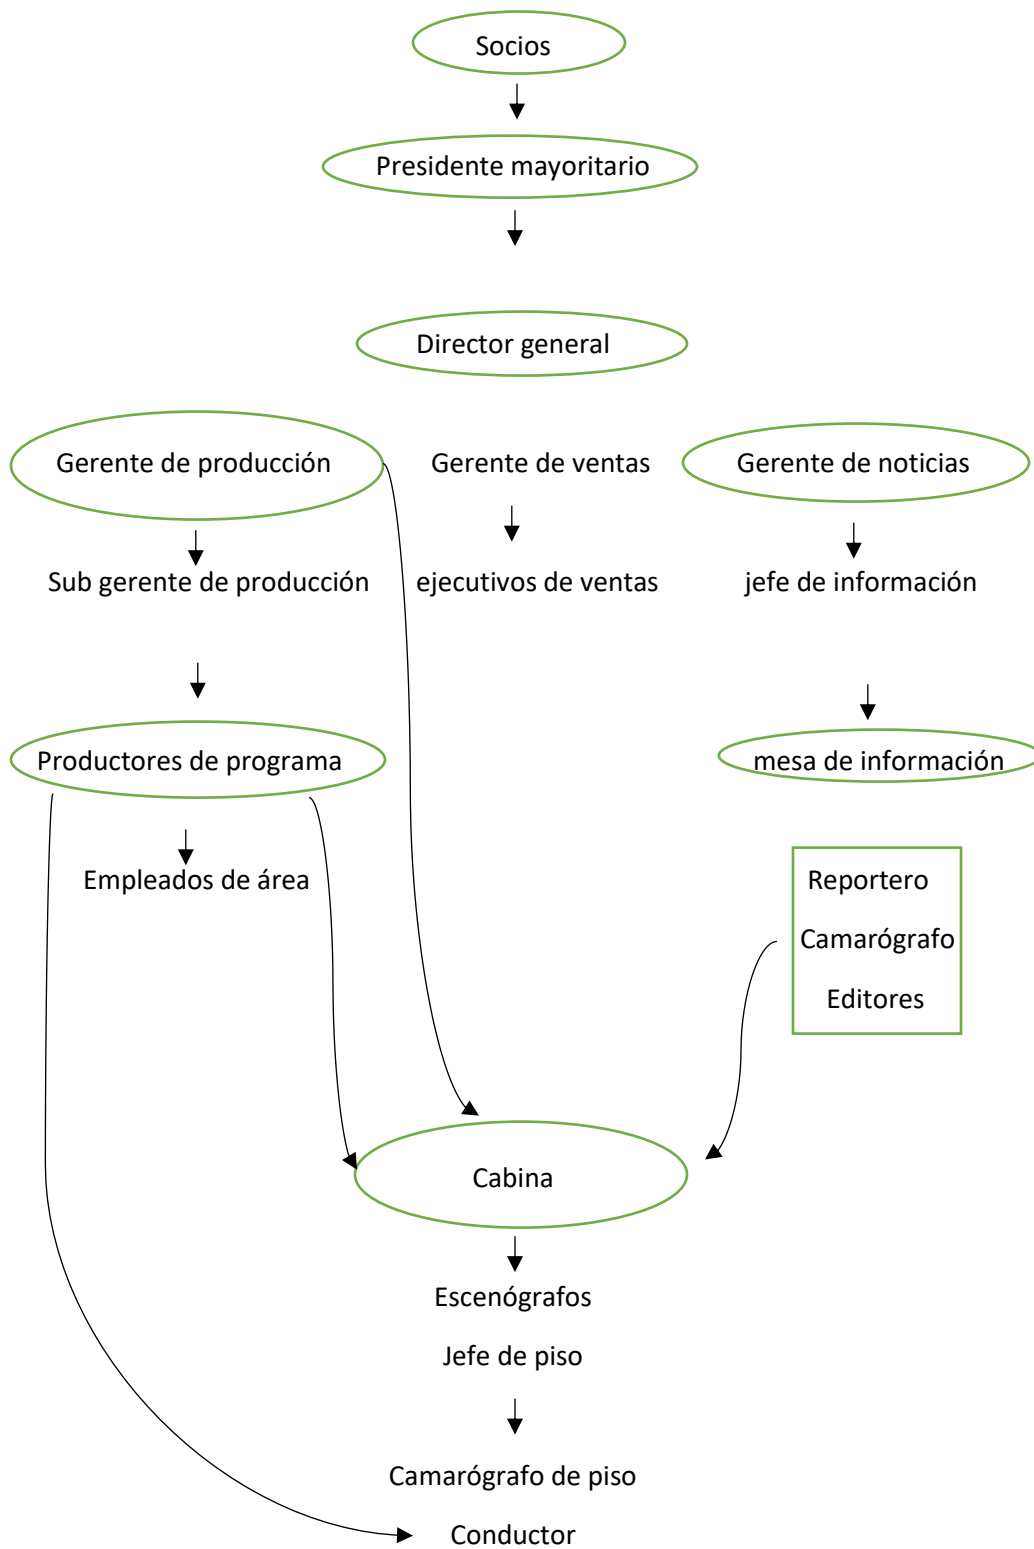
Socios

Presidente mayoritario

Director general

Gerente de producción

Gerente de ventas

Gerente de noticias

Sub gerente de producción

ejecutivos de ventas

jefe de información

Productores de programa

mesa de información

Empleados de área

Reportero

Camarógrafo

Editores

Cabina

Escenógrafos

Jefe de piso

Camarógrafo de piso

Conductor